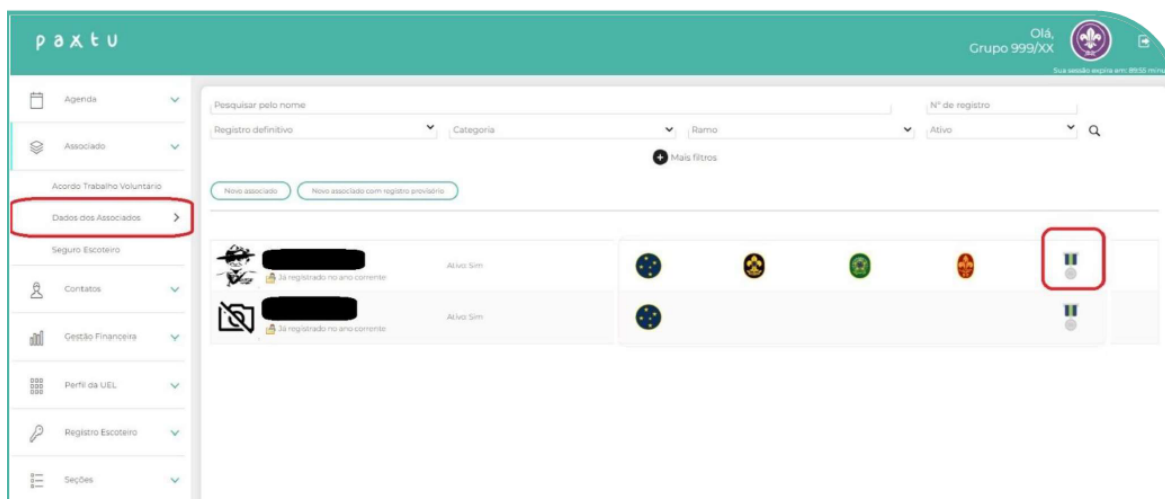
paxtu

Olá,
Grupo 999/XX

Sua sessão expira em: 89:55 min

Agenda

Associado

Acordo Trabalho Voluntário

Dados dos Associados

Seguro Escoteiro

Contatos

Gestão Financeira

Perfil da UEL

Registro Escoteiro

Seções

Pesquisar pelo nome

Nº de registro

Registro definitivo

Categoria

Ramo

Ativo

Mais filtros

Novo associado

Novo associado com registro provisório

Já registrado no ano corrente

Ativo: Sim

Já registrado no ano corrente

Ativo: Sim